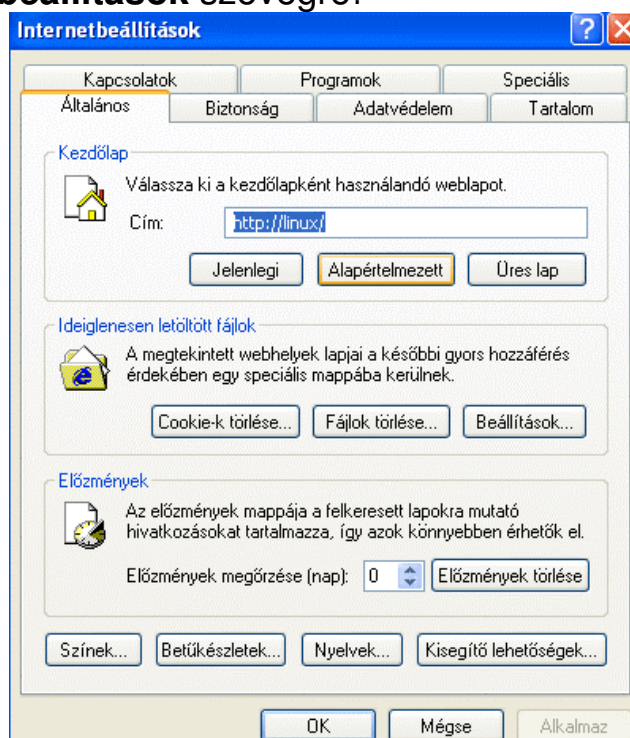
beállítások szövegre.

Internetbeállítások

Kapcsolatok | Programok | Speciális
Általános | Biztonság | Adatvédelem | Tartalom

Kezdőlap
Válassza ki a kezdőlapként használandó weblapot.
Cím: http://linux/
Jelenlegi | Alapértelmezett | Üres lap

Ideiglenesen letöltött fájlok
A megtekintett webhelyek lapjai a későbbi gyors hozzáférés érdekében egy speciális mappába kerülnek.
Cookie-k törlése... | Fájlok törlése... | Beállítások...

Előzmények
Az előzmények mappája a felkeresett lapokra mutató hivatkozásokat tartalmazza, így azok könnyebben érhetők el.
Előzmények megőrzése (nap): 0 | Előzmények törlése

Színek... | Betűkészletek... | Nyelvek... | Kisegítő lehetőségek...

OK | Mégse | Alkalmaz